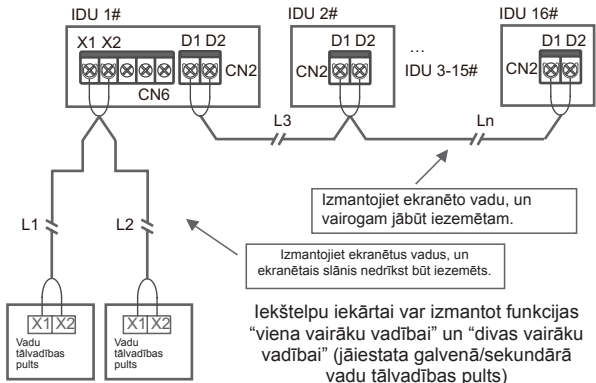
IDU 1#

X1 X2

D1 D2

CN2

CN6

IDU 2#

D1 D2

CN2

...

IDU 3-15#

IDU 16#

D1 D2

CN2

L3

Ln

Izmantojiet ekranēto vadu, un vairogam jābūt iezemētam.

L1

L2

Izmantojiet ekranētus vadus, un ekranētais slānis nedrīkst būt iezemēts.

X1 X2

Vadu tālvadības pults

X1 X2

Vadu tālvadības pults

Iekštelpu iekārtai var izmantot funkcijas “viena vairāku vadībai” un “divas vairāku vadībai” (jāiestata galvenā/sekundārā vadu tālvadības pults)